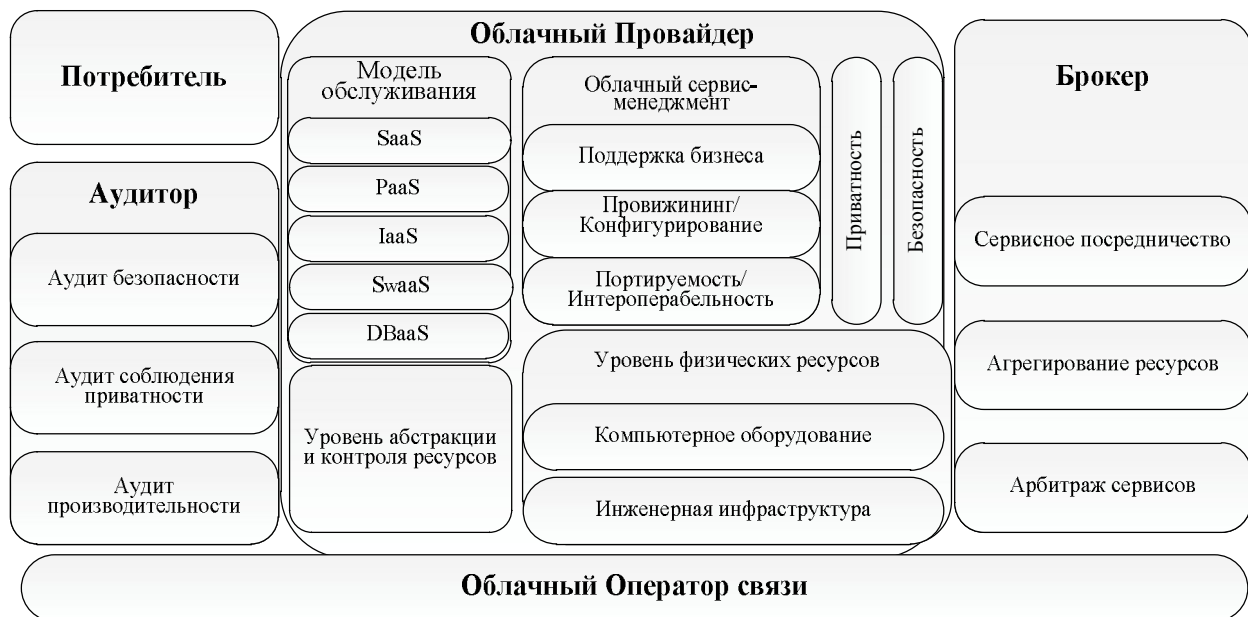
Потребитель

Аудитор

Аудит безопасности

Аудит соблюдения приватности

Аудит производительности

Облачный Провайдер

Модель обслуживания

SaaS

PaaS

IaaS

SwaaS

DBaaS

Уровень абстракции и контроля ресурсов

Облачный сервис-менеджмент

Поддержка бизнеса

Провижининг/ Конфигурирование

Портируемость/ Интероперабельность

Приватность

Безопасность

Уровень физических ресурсов

Компьютерное оборудование

Инженерная инфраструктура

Брокер

Сервисное посредничество

Агрегирование ресурсов

Арбитраж сервисов

Облачный Оператор связи